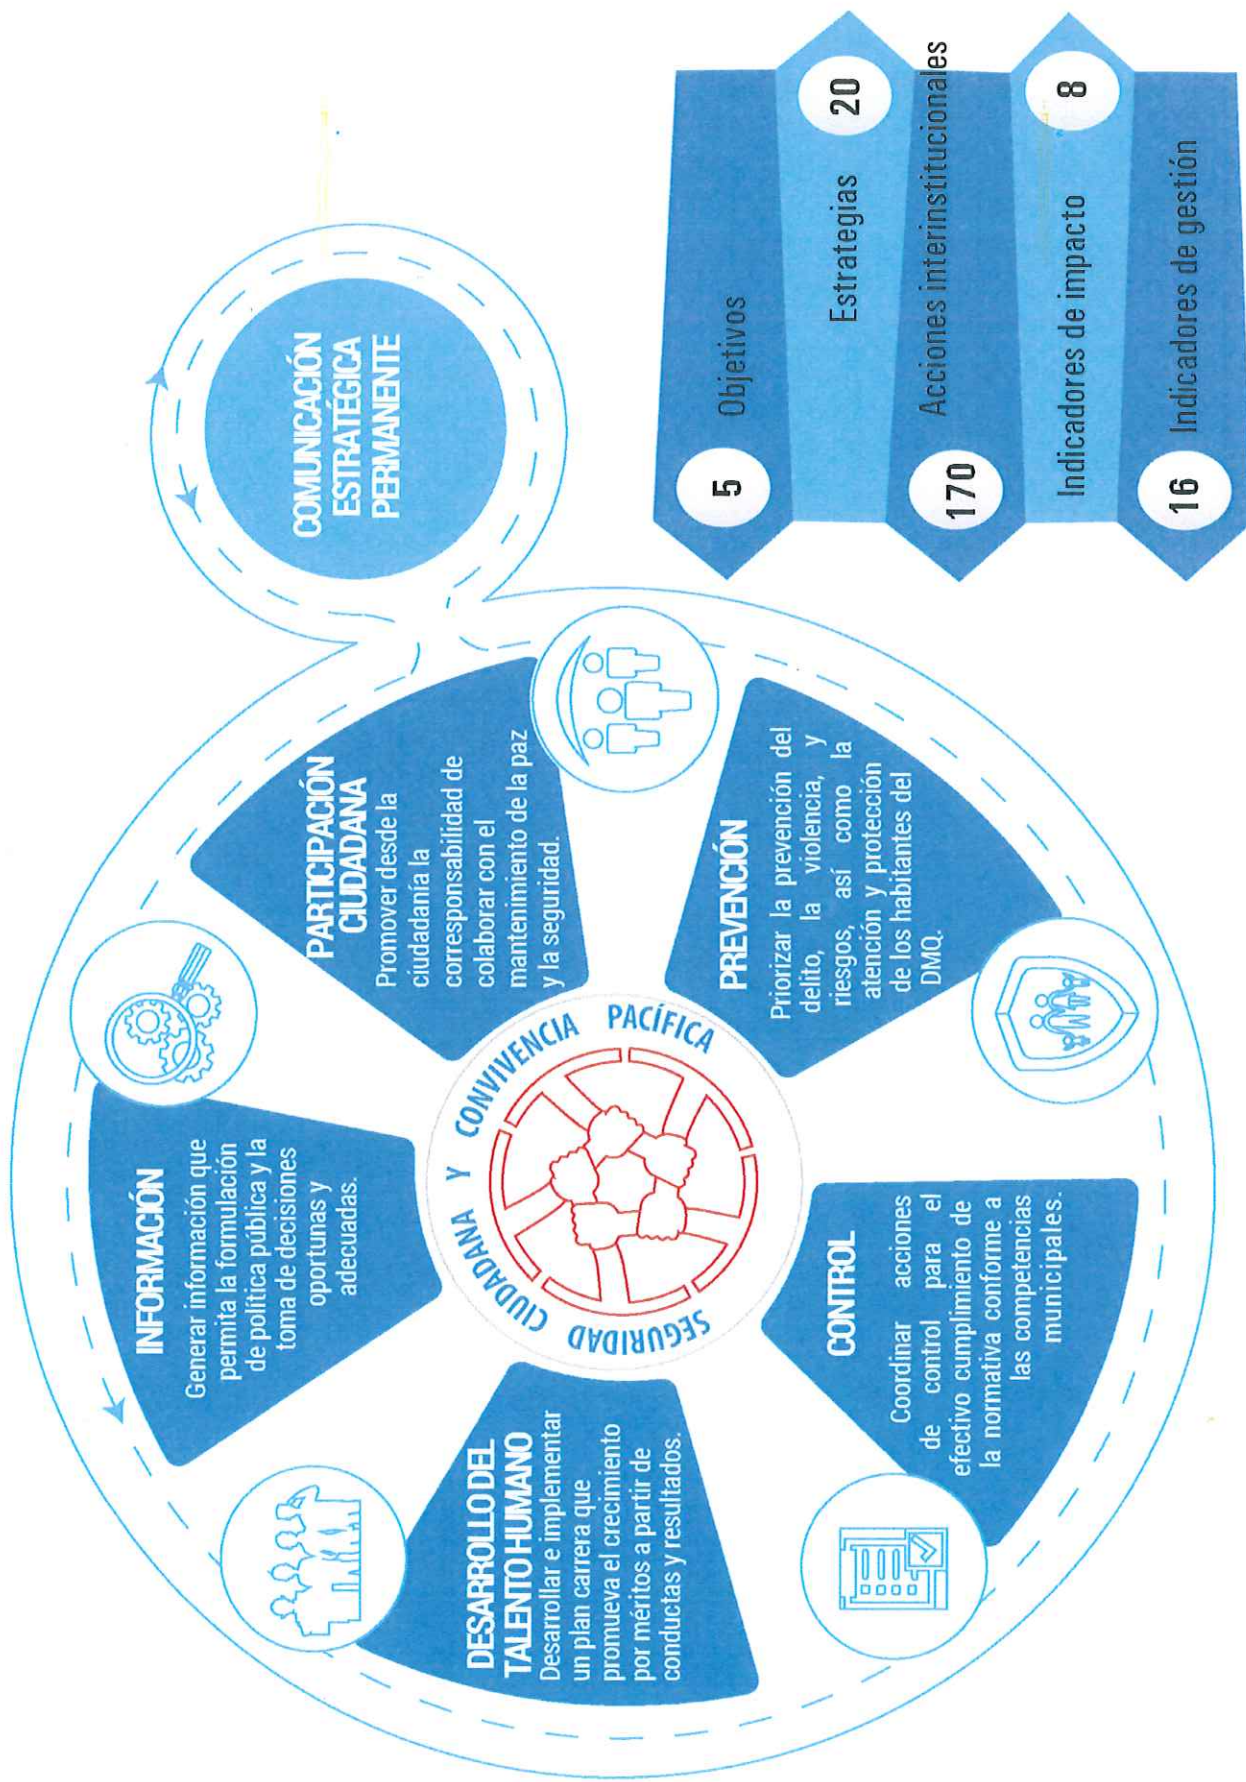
COMUNICACIÓN ESTRATÉGICA PERMANENTE

5 Objetivos

20 Estrategias

170 Acciones interinstitucionales

8 Indicadores de impacto

16 Indicadores de gestión

SEGURIDAD CIUDADANA Y CONVIVENCIA PACÍFICA

PARTICIPACIÓN CIUDADANA
Promover desde la ciudadanía la corresponsabilidad de colaborar con el mantenimiento de la paz y la seguridad.

PREVENCIÓN
Priorizar la prevención del delito, la violencia, y riesgos, así como la atención y protección de los habitantes del DMQ.

CONTROL
Coordinar acciones de control para el efectivo cumplimiento de la normativa conforme a las competencias municipales.

DESARROLLO DEL TALENTO HUMANO
Desarrollar e implementar un plan carrera que promueva el crecimiento por méritos a partir de conductas y resultados.

INFORMACIÓN
Generar información que permita la formulación de política pública y la toma de decisiones oportunas y adecuadas.